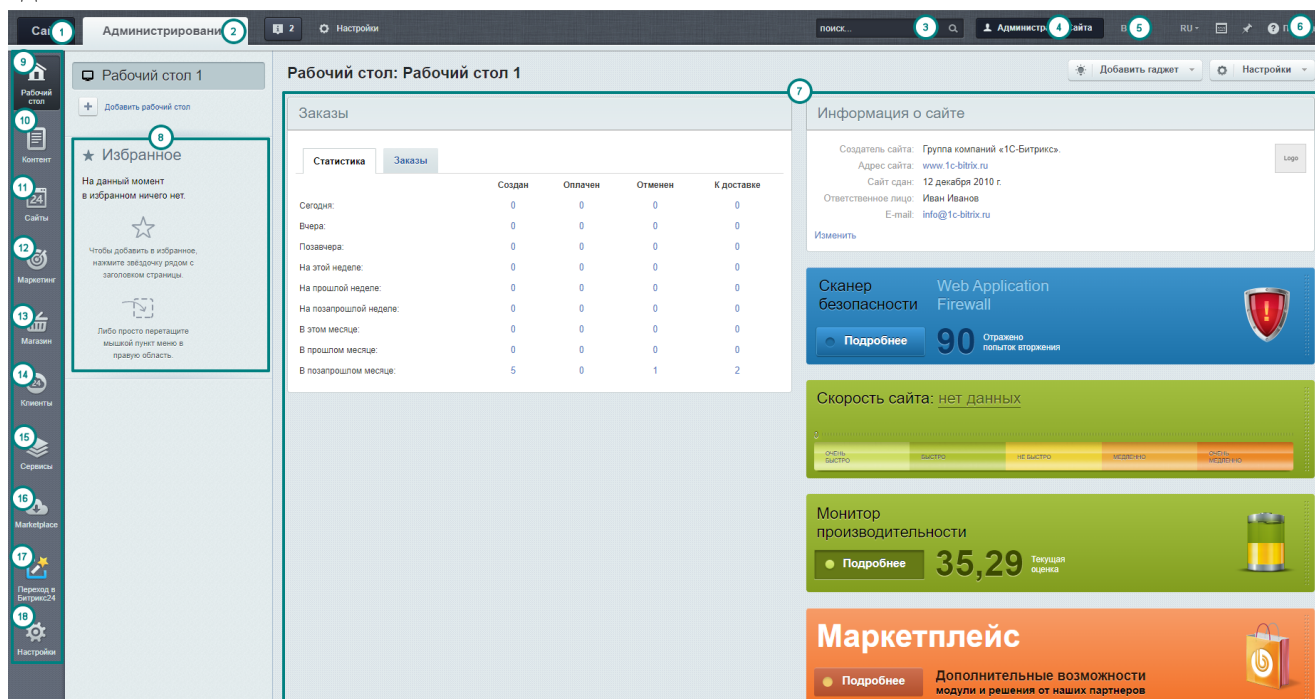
Сай 1 Администрировани 2 2 Настройки поиск... 3 Администр 4 сайта В 5 RU 6

9 Рабочий стол
10 Контент
11 Сайты
12 Маркетинг
13 Магазин
14 Клиенты
15 Сервисы
16 Marketplace
17 Переход в Битрикс24
18 Настройки

Рабочий стол 1
Добавить рабочий стол

8
Избранное
На данный момент в избранном ничего нет.
Чтобы добавить в избранное, нажмите звёздочку рядом с заголовком страницы.
Либо просто перетащите мышкой пункт меню в правую область.

Рабочий стол: Рабочий стол 1
Добавить гаджет Настройки
7

Заказы
Статистика Заказы

| | Создан | Оплачен | Отменен | К доставке |
|---|---|---|---|---|
| Сегодня: | 0 | 0 | 0 | 0 |
| Вчера: | 0 | 0 | 0 | 0 |
| Позавчера: | 0 | 0 | 0 | 0 |
| На этой неделе: | 0 | 0 | 0 | 0 |
| На прошлой неделе: | 0 | 0 | 0 | 0 |
| На позапрошлой неделе: | 0 | 0 | 0 | 0 |
| В этом месяце: | 0 | 0 | 0 | 0 |
| В прошлом месяце: | 0 | 0 | 0 | 0 |
| В позапрошлом месяце: | 5 | 0 | 1 | 2 |

Информация о сайте
Создатель сайта: Группа компаний «1С-Битрикс».
Адрес сайта: www.1c-bitrix.ru
Сайт сдан: 12 декабря 2010 г.
Ответственное лицо: Иван Иванов
E-mail: info@1c-bitrix.ru
Logo
Изменить

Сканер безопасности Web Application Firewall
Подробнее 90 Отражено попыток вторжения

Скорость сайта: нет данных
0
очень быстро быстро не быстро медленно очень медленно

Монитор производительности
Подробнее 35,29 Текущая оценка

Маркетплейс
Подробнее Дополнительные возможности модули и решения от наших партнеров